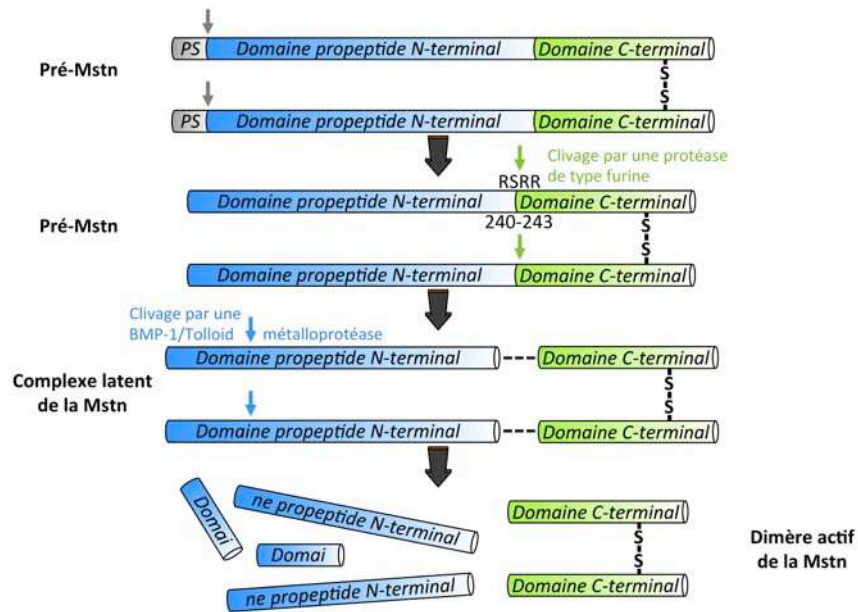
Pré-Mstn

PS Domaine propeptide N-terminal Domaine C-terminal

S
S

PS Domaine propeptide N-terminal Domaine C-terminal

Clivage par une protéase de type furine

RSRR

Pré-Mstn

Domaine propeptide N-terminal Domaine C-terminal

240-243

S
S

Domaine propeptide N-terminal Domaine C-terminal

Clivage par une BMP-1/Tolloid métalloprotéase

Complexe latent de la Mstn

Domaine propeptide N-terminal Domaine C-terminal

S
S

Domaine propeptide N-terminal Domaine C-terminal

Domai

ne propeptide N-terminal

Domai

ne propeptide N-terminal

Domaine C-terminal

S
S

Domaine C-terminal

Dimère actif de la Mstn